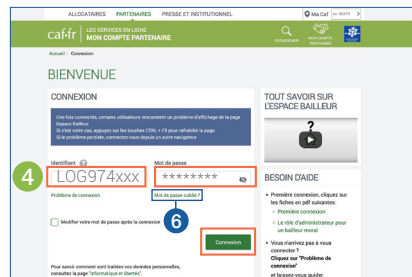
ALLOCATAIRES PARTENAIRES PRESSE ET INSTITUTIONNEL

Ma Caf

caf.fr LES SERVICES EN LIGNE MON COMPTE PARTENAIRE

DÉCONNEXION MON COMPTE PARTENAIRE

Accueil / Connexion

BIENVENUE

CONNEXION

Vous étiez connectés, certains utilisateurs rencontrent un problème d'affichage de la page Espace Bailleur. Si c'est votre cas, appuyez sur les touches CTRL + F5 pour rafraîchir la page. Si le problème persiste, connectez-vous depuis un autre navigateur.

Identifiant

Mot de passe

4

LOG974xxx

********

Problème de connexion

Mot de passe oublié ?

6

Modifier votre mot de passe après la connexion

Connexion

Pour savoir comment sont traitées vos données personnelles, consultez la page "Informatique et libertés".

TOUT SAVOIR SUR L'ESPACE BAILLEUR

BESOIN D'AIDE

• Première connexion, cliquez sur les fiches en pdf suivantes:
– Première connexion
– Le rôle d'administrateur pour un bailleur moral

• Vous n'arrivez pas à vous connecter ? Cliquez sur "Problème de connexion" et laissez-vous guider.